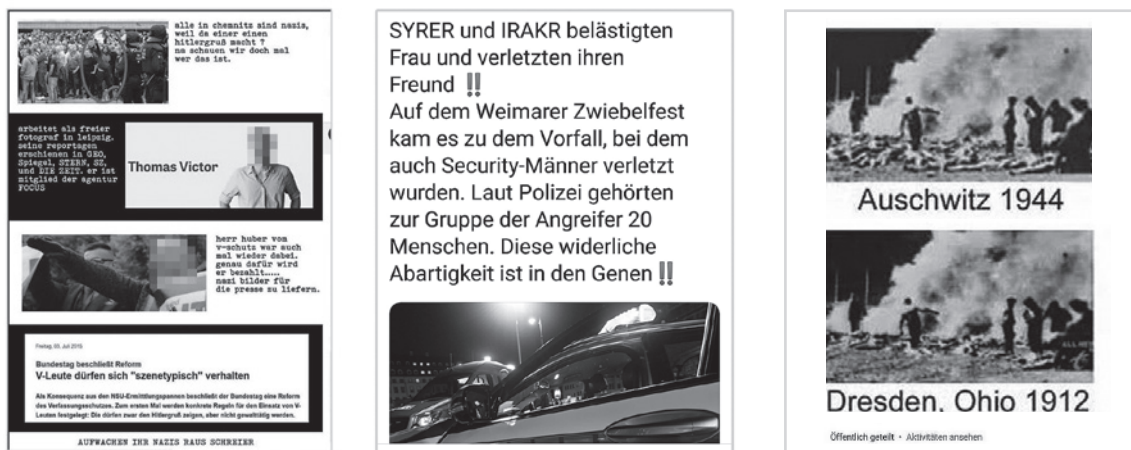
alle in chemnitz sind nazis, weil da einer einen hitlergruß macht ? na schauen wir doch mal wer das ist.

arbeitet als freier fotograf in leipzig. seine reportagen erschienen in GEO, Spiegel, STERN, SZ, und DIE ZEIT. er ist mitglied der agentur FOCUS

Thomas Victor

herr huber vom v-schutz war auch mal wieder dabei. genau dafür wird er bezahlt...... nazi bilder für die presse zu liefern.

Freitag, 05. Juli 2015

Bundestag beschließt Reform

V-Leute dürfen sich "szenetypisch" verhalten

Als Konsequenz aus den NSU-Ermittlungspannen beschließt der Bundestag eine Reform des Verfassungsschutzes. Zum ersten Mal werden konkrete Regeln für den Einsatz von V-Leuten festgelegt: Die dürfen zwar den Hitlergruß zeigen, aber nicht gewalttätig werden.

AUFWACHEN IHR NAZIS RAUS SCHREIER

SYRER und IRAKR belästigten Frau und verletzten ihren Freund ‼️
Auf dem Weimarer Zwiebelfest kam es zu dem Vorfall, bei dem auch Security-Männer verletzt wurden. Laut Polizei gehörten zur Gruppe der Angreifer 20 Menschen. Diese widerliche Abartigkeit ist in den Genen ‼️

Auschwitz 1944

Dresden, Ohio 1912

Öffentlich geteilt · Aktivitäten ansehen